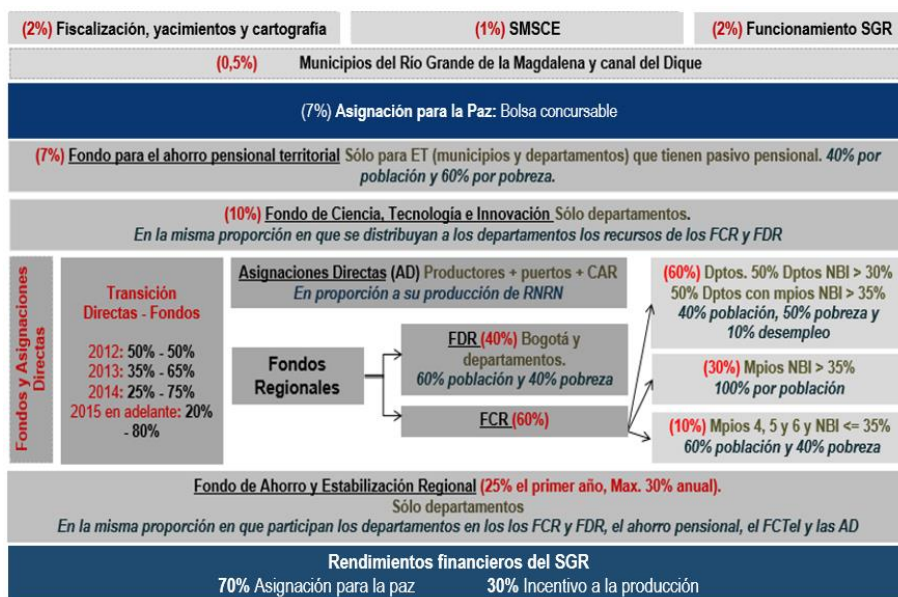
(2%) Fiscalización, yacimientos y cartografia

(1%) SMSCE

(2%) Funcionamiento SGR

(0,5%) Municipios del Río Grande de la Magdalena y canal del Dique

(7%) Asignación para la Paz: Bolsa concursable

(7%) Fondo para el ahorro pensional territorial Sólo para ET (municipios y departamentos) que tienen pasivo pensional. 40% por población y 60% por pobreza.

(10%) Fondo de Ciencia, Tecnología e Innovación Sólo departamentos. En la misma proporción en que se distribuyan a los departamentos los recursos de los FCR y FDR

Fondos y Asignaciones Directas

Transición Directas - Fondos

2012: 50% - 50%
2013: 35% - 65%
2014: 25% - 75%
2015 en adelante: 20% - 80%

Asignaciones Directas (AD) Productores + puertos + CAR
En proporción a su producción de RNRN

Fondos Regionales

FDR (40%) Bogotá y departamentos.
60% población y 40% pobreza

FCR (60%)

(60%) Dptos. 50% Dptos NBI > 30%
50% Dptos con mpios NBI > 35%
40% población, 50% pobreza y 10% desempleo

(30%) Mpios NBI > 35%
100% por población

(10%) Mpios 4, 5 y 6 y NBI <= 35%
60% población y 40% pobreza

Fondo de Ahorro y Estabilización Regional (25% el primer año, Max. 30% anual).
Sólo departamentos
En la misma proporción en que participan los departamentos en los los FCR y FDR, el ahorro pensional, el FCTel y las AD

Rendimientos financieros del SGR
70% Asignación para la paz 30% Incentivo a la producción